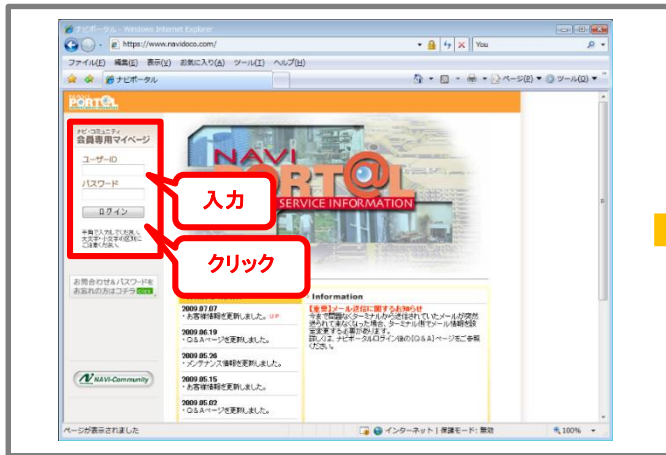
ナビポータル - Windows Internet Explorer

https://www.navidoco.com/

You

ファイル(F) 編集(E) 表示(V) お気に入り(A) ツール(T) ヘルプ(H)

ナビポータル

ページ(P) ツール(O)

NAVI PORT@L

ナビ・コミュニティ
会員専用マイページ

ユーザーID

パスワード

ログイン

半角で入力してください。大文字・小文字の区別にご注意ください。

入力

クリック

NAVI PORT@L SERVICE INFORMATION

お問合せ・パスワードをお忘れの方はコチラ

NAVI-Community

2009.07.07
・お客様情報を更新しました。UP

2009.06.19
・Q&Aページを更新しました。

2009.05.26
・メンテナンス情報を更新しました。

2009.05.15
・お客様情報を更新しました。

2009.05.02
・Q&Aページを更新しました。

Information

【重要】メール送信に関するお知らせ

今まで問題なくターミナルから送信されていたメールが突然送信されなくなった場合、ターミナル側でメール情報を設定変更する必要があります。
詳しくは、ナビポータルログイン後の[Q&A]ページをご参照ください。

ページが表示されました

インターネット | 保護モード: 無効

100%